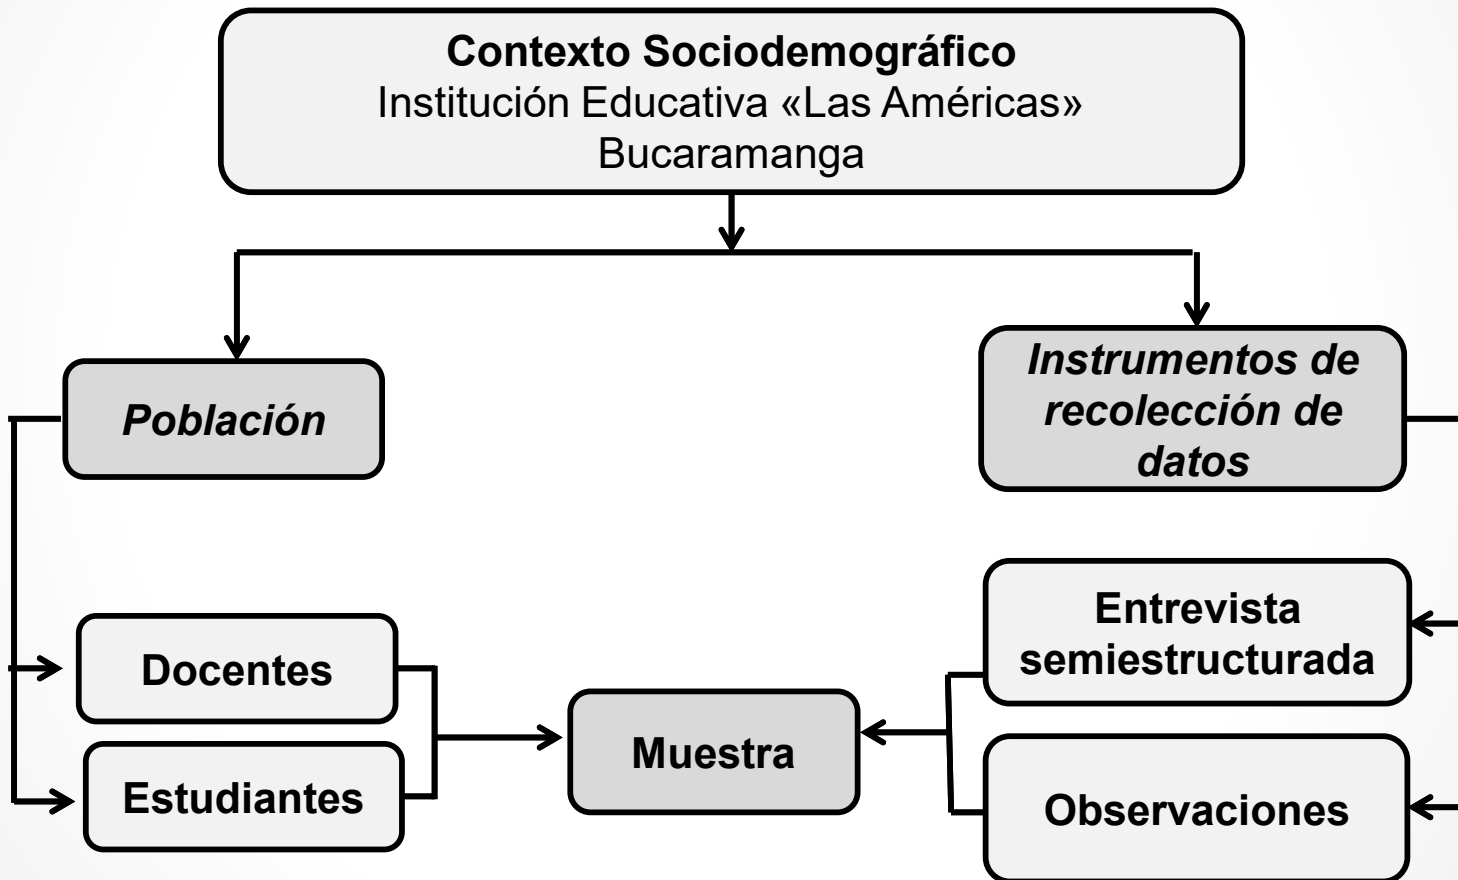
**Contexto Sociodemográfico**
Institución Educativa «Las Américas»
Bucaramanga

*Población*

*Instrumentos de recolección de datos*

Docentes

Estudiantes

Muestra

Entrevista semiestructurada

Observaciones